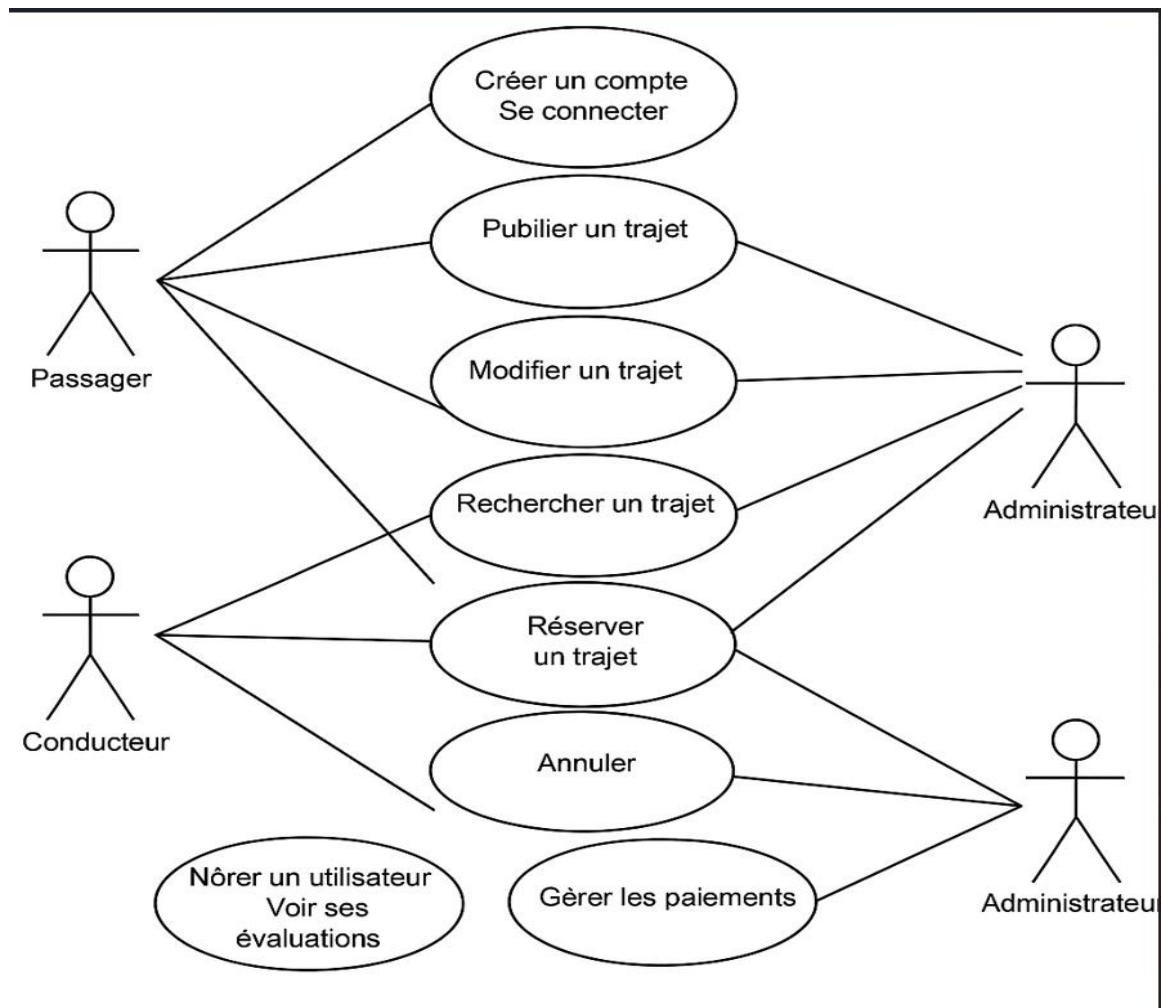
Créer un compte
Se connecter

Pubilier un trajet

Modifier un trajet

Rechercher un trajet

Réserver
un trajet

Annuler

Gèrer les paiements

Nôrer un utilisateur
Voir ses
évaluations

Passager

Conducteur

Administrateu

Administrateu